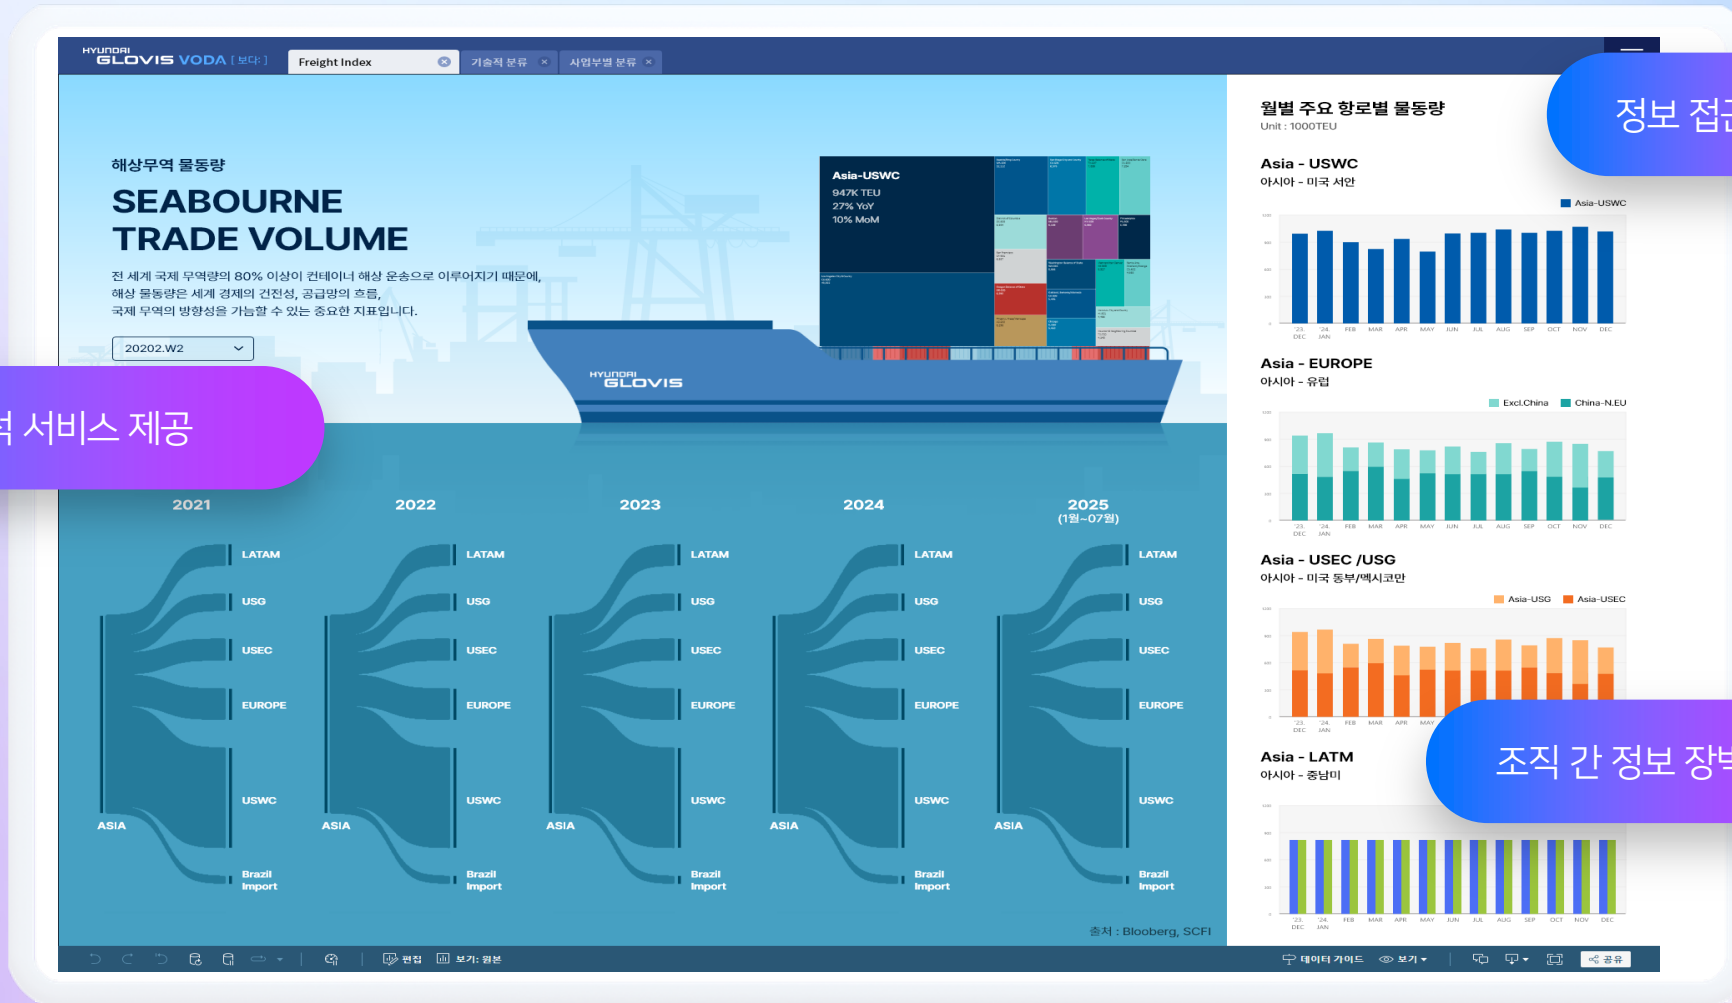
HYUNDAI GLOVIS VODA [보다:]

Freight Index

기술적 분류

사업부별 분류

해상무역 물동량

SEABOURNE TRADE VOLUME

전 세계 국제 무역량의 80% 이상이 컨테이너 해상 운송으로 이루어지기 때문에, 해상 물동량은 세계 경제의 건전성, 공급망의 흐름, 국제 무역의 방향성을 가늠할 수 있는 중요한 지표입니다.

20202.W2

Asia-USWC
947K TEU
27% YoY
10% MoM

HYUNDAI GLOVIS

2021

2022

2023

2024

2025 (1월~07월)

LATAM

USG

USEC

EUROPE

USWC

ASIA

Brazil Import

출처 : Blooberg, SCFI

월별 주요 항로별 물동량

Unit : 1000TEU

Asia - USWC

아시아 - 미국 서안

Asia-USWC

'23 DEC '24 JAN FEB MAR APR MAY JUN JUL AUG SEP OCT NOV DEC

Asia - EUROPE

아시아 - 유럽

Excl.China China-N.EU

Asia - USEC /USG

아시아 - 미국 동부/멕시코만

Asia-USG Asia-USEC

Asia - LATM

아시아 - 중남미

정보 접근

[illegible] 서비스 제공

조직 간 정보 장벽

편집 보기: 원본

데이터 가이드 보기 공유